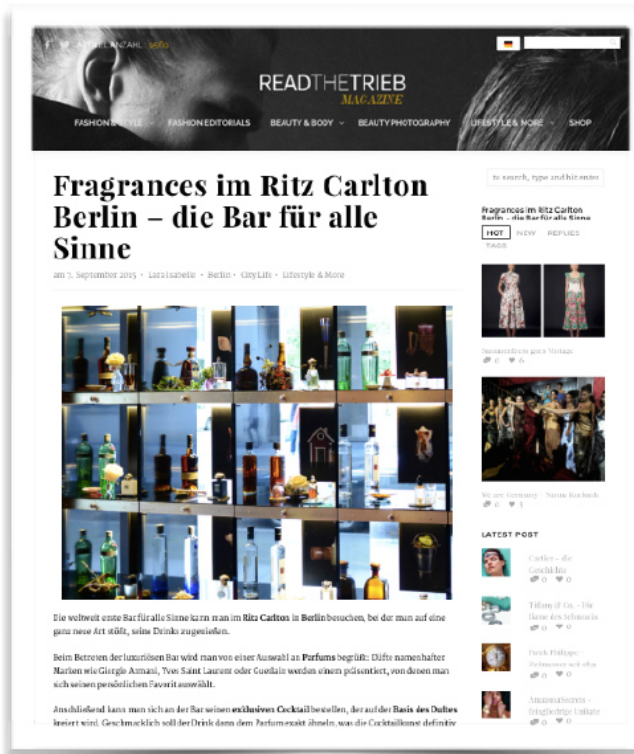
ARTIKELANZAHL: 1660

READTHETRIEB
MAGAZINE

FASHION & STYLE · FASHION EDITORIALS · BEAUTY & BODY · BEAUTY PHOTOGRAPHY · LIFESTYLE & MORE · SHOP

to search, type and hit enter

# Fragrances im Ritz Carlton Berlin – die Bar für alle Sinne

am 7. September 2015 · Lara Isabelle · Berlin · CityLife · Lifestyle & More

Die weltweit erste Bar für alle Sinne kann man im **Ritz Carlton** in **Berlin** besuchen, bei der man auf eine ganz neue Art stößt, seine Drinks zugenießen.

Beim Betreten der luxuriösen Bar wird man von einer Auswahl an **Parfums** begrüßt: Düfte namenhafter Marken wie Giorgio Armani, Yves Saint Laurent oder Guerlain werden einem präsentiert, von denen man sich seinen persönlichen Favorit auswählt.

Anschließend kann man sich an der Bar seinen **exklusiven Cocktail** bestellen, der auf der **Basis des Duftes** kreiert wird. Geschmacklich soll der Drink dann dem Parfum exakt ähneln, was die Cocktailkunst definitiv

Fragrances im Ritz Carlton Berlin – die Bar für alle Sinne

HOT · NEW · REPLIES · TAGS

Sommerkleider ganz Vintage
0 · 6

We are Germany – Nicole Kocbeck
0 · 1

LATEST POST

Cartier – die Geschichte
0 · 0

Tiffany & Co. – Die Ikone des Schmucks
0 · 0

Patek Philippe – Zeitmesser seit 1839
0 · 0

AnaanasSecrets – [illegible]
0 · 0